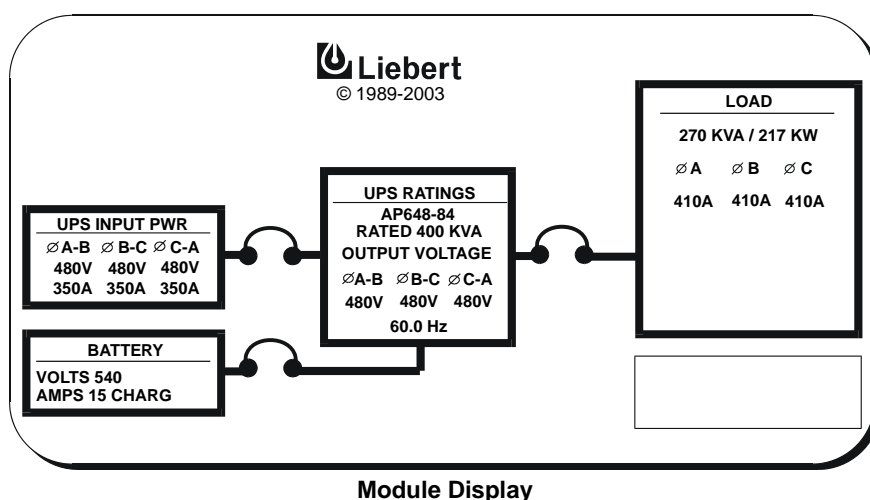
Liebert
© 1989-2003

UPS INPUT PWR
∅A-B ∅B-C ∅C-A
480V 480V 480V
350A 350A 350A

UPS RATINGS
AP648-84
RATED 400 KVA
OUTPUT VOLTAGE
∅A-B ∅B-C ∅C-A
480V 480V 480V
60.0 Hz

LOAD
270 KVA / 217 KW
∅A ∅B ∅C
410A 410A 410A

BATTERY
VOLTS 540
AMPS 15 CHARG

Module Display